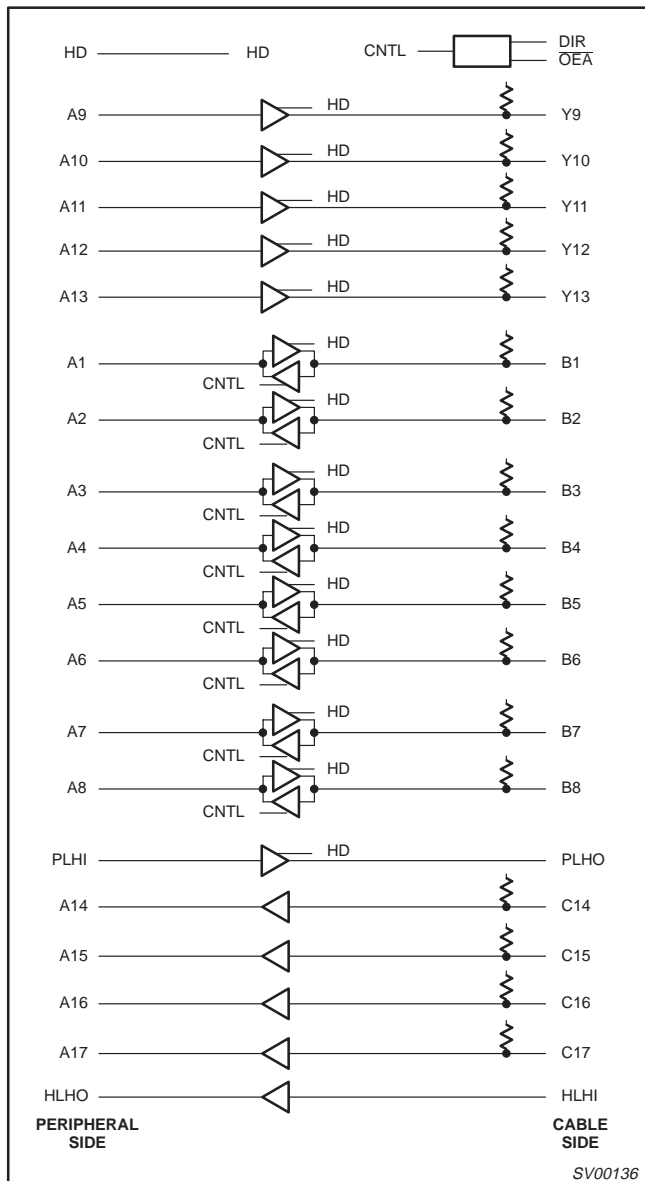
HD HD CNTL DIR $\overline{OEA}$

A9 HD Y9

A10 HD Y10

A11 HD Y11

A12 HD Y12

A13 HD Y13

A1 HD CNTL B1

A2 HD CNTL B2

A3 HD CNTL B3

A4 HD CNTL B4

A5 HD CNTL B5

A6 HD CNTL B6

A7 HD CNTL B7

A8 HD CNTL B8

PLHI HD PLHO

A14 C14

A15 C15

A16 C16

A17 C17

HLHO HLHI

PERIPHERAL SIDE

CABLE SIDE

SV00136